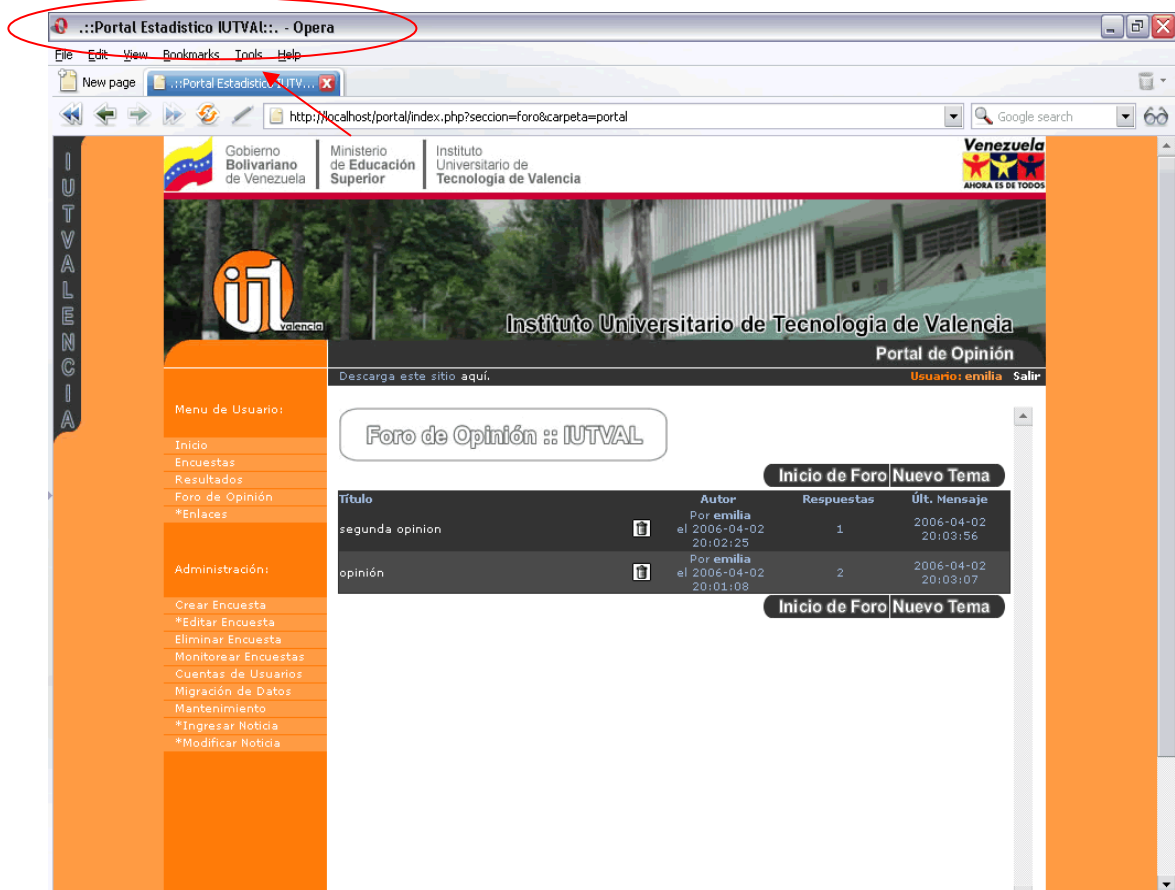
.::Portal Estadistico IUTVAL::. - Opera

File Edit View Bookmarks Tools Help

New page .::Portal Estadistico IUTV...

http://localhost/portal/index.php?seccion=foro&carpeta=portal

Google search

IUTVALENCIA

Gobierno Bolivariano de Venezuela

Ministerio de Educación Superior

Instituto Universitario de Tecnología de Valencia

Venezuela AHORA ES DE TODOS

iut valencia

Instituto Universitario de Tecnologia de Valencia

Portal de Opinión

Descarga este sitio aquí.

Usuario: emilia Salir

Menu de Usuario:

Inicio
Encuestas
Resultados
Foro de Opinión
*Enlaces

Administración:

Crear Encuesta
*Editar Encuesta
Eliminar Encuesta
Monitorear Encuestas
Cuentas de Usuarios
Migración de Datos
Mantenimiento
*Ingresar Noticia
*Modificar Noticia

Foro de Opinión :: IUTVAL

Inicio de Foro Nuevo Tema

| Título | | Autor | Respuestas | Últ. Mensaje |
|---|---|---|---|---|
| segunda opinion | | Por emilia el 2006-04-02 20:02:25 | 1 | 2006-04-02 20:03:56 |
| opinión | | Por emilia el 2006-04-02 20:01:08 | 2 | 2006-04-02 20:03:07 |

Inicio de Foro Nuevo Tema